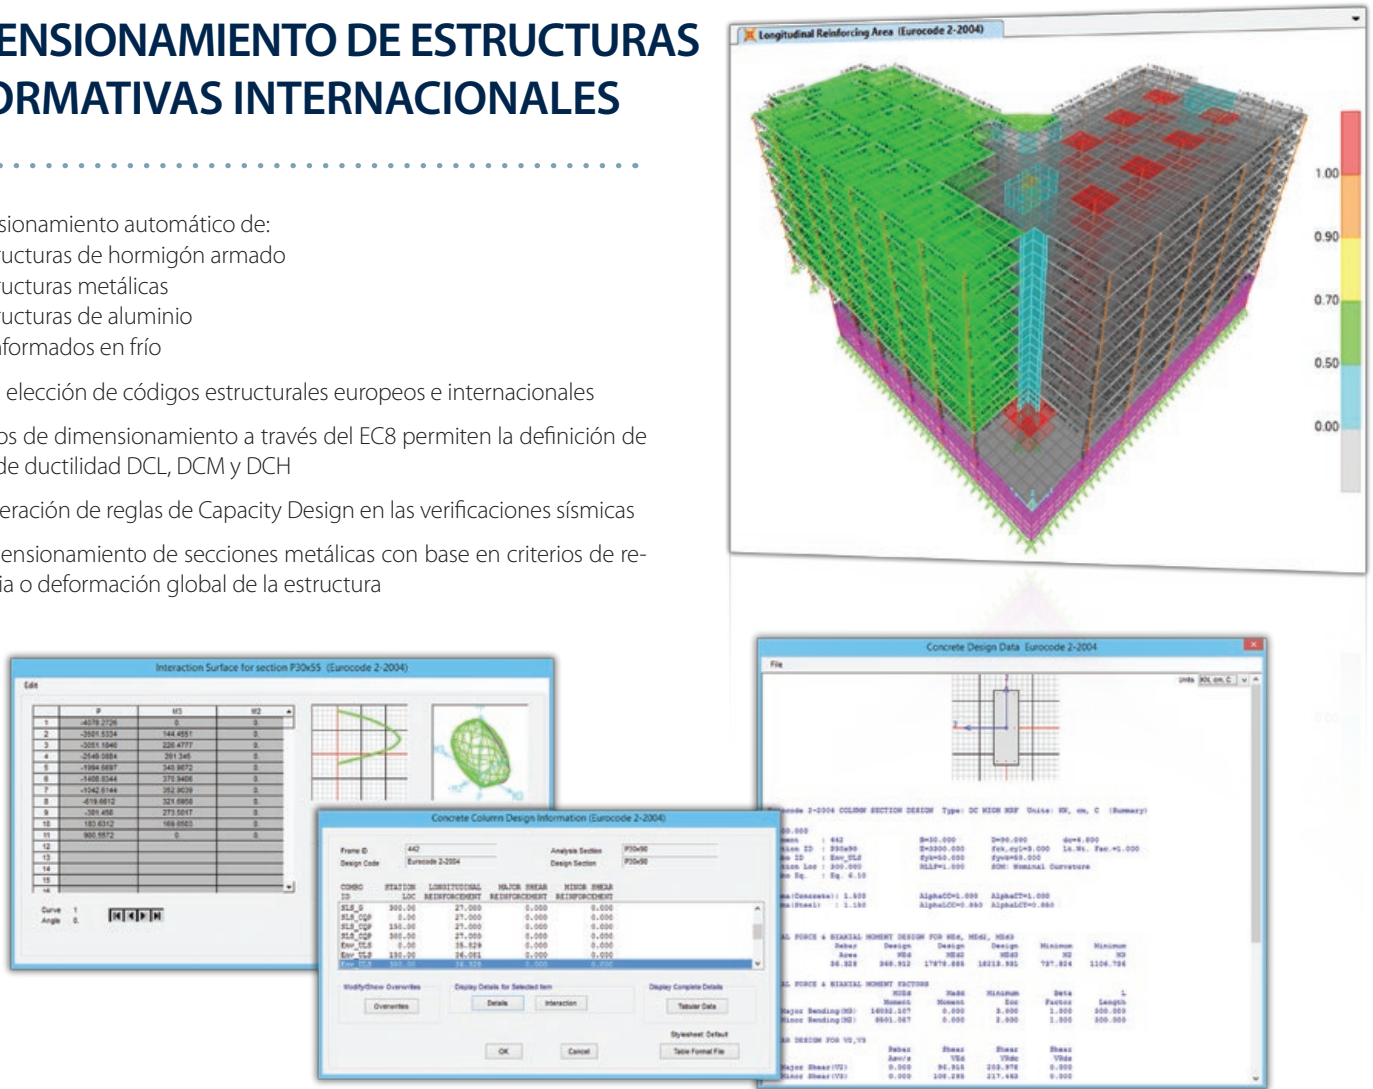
ENSIONAMIENTO DE ESTRUCTURAS
ORMATIVAS INTERNACIONALES

sionamiento automático de:
ructuras de hormigón armado
ructuras metálicas
ructuras de aluminio
formados en frío

elección de códigos estructurales europeos e internacionales

os de dimensionamiento a través del EC8 permiten la definición de de ductilidad DCL, DCM y DCH

eración de reglas de Capacity Design en las verificaciones sísmicas

ensionamiento de secciones metálicas con base en criterios de reia o deformación global de la estructura

Longitudinal Reinforcing Area (Eurocode 2-2004)

1.00
0.90
0.70
0.50
0.00

Interaction Surface for section P30x55 (Eurocode 2-2004)

Edit

| | P | M3 | M2 |
|---|---|---|---|
| 1 | -4078.2726 | 0. | 0. |
| 2 | -3501.5334 | 144.4551 | 0. |
| 3 | -3051.1846 | 226.4777 | 0. |
| 4 | -2548.0684 | 291.345 | 0. |
| 5 | -1994.6697 | 340.9672 | 0. |
| 6 | -1408.8344 | 370.9466 | 0. |
| 7 | -1042.6144 | 352.9039 | 0. |
| 8 | -619.6612 | 321.6958 | 0. |
| 9 | -381.456 | 273.5017 | 0. |
| 10 | 183.6312 | 169.0503 | 0. |
| 11 | 900.5572 | 0. | 0. |
| 12 | | | |
| 13 | | | |
| 14 | | | |
| 15 | | | |

Curve 1
Angle 0.

Concrete Column Design Information (Eurocode 2-2004)

Frame ID 442
Design Code Eurocode 2-2004
Analysis Section P30x90
Design Section P30x90

| COMBO ID | STATION LOC | LONGITUDINAL REINFORCEMENT | MAJOR SHEAR REINFORCEMENT | MINOR SHEAR REINFORCEMENT |
|---|---|---|---|---|
| SLS_G | 300.00 | 27.000 | 0.000 | 0.000 |
| SLS_CQP | 0.00 | 27.000 | 0.000 | 0.000 |
| SLS_CQP | 150.00 | 27.000 | 0.000 | 0.000 |
| SLS_CQP | 300.00 | 27.000 | 0.000 | 0.000 |
| Env_ULS | 0.00 | 35.829 | 0.000 | 0.000 |
| Env_ULS | 150.00 | 36.081 | 0.000 | 0.000 |
| Env_ULS | 300.00 | 36.328 | 0.000 | 0.000 |

Modify/Show Overwrites
Overwrites
Display Details for Selected Item
Details
Interaction
Display Complete Details
Tabular Data
Stylesheet: Default
Table Format File
OK
Cancel

Concrete Design Data Eurocode 2-2004

File

Units KN, cm, C

ocode 2-2004 COLUMN SECTION DESIGN Type: DC HIGH MRF Units: KN, cm, C (Summary)

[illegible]

AL FORCE & BIAXIAL MOMENT DESIGN FOR NEd, MEd2, MEd3
Rebar Area 36.328
Design NEd 368.912
Design MEd2 17878.886
Design MEd3 18213.981
Minimum M2 737.824
Minimum M3 1106.736

AL FORCE & BIAXIAL MOMENT FACTORS
Major Bending(M3) 16032.107
Minor Bending(M2) 8501.067

AR DESIGN FOR V2,V3
Major Shear(V2) 0.000
Minor Shear(V3) 0.000